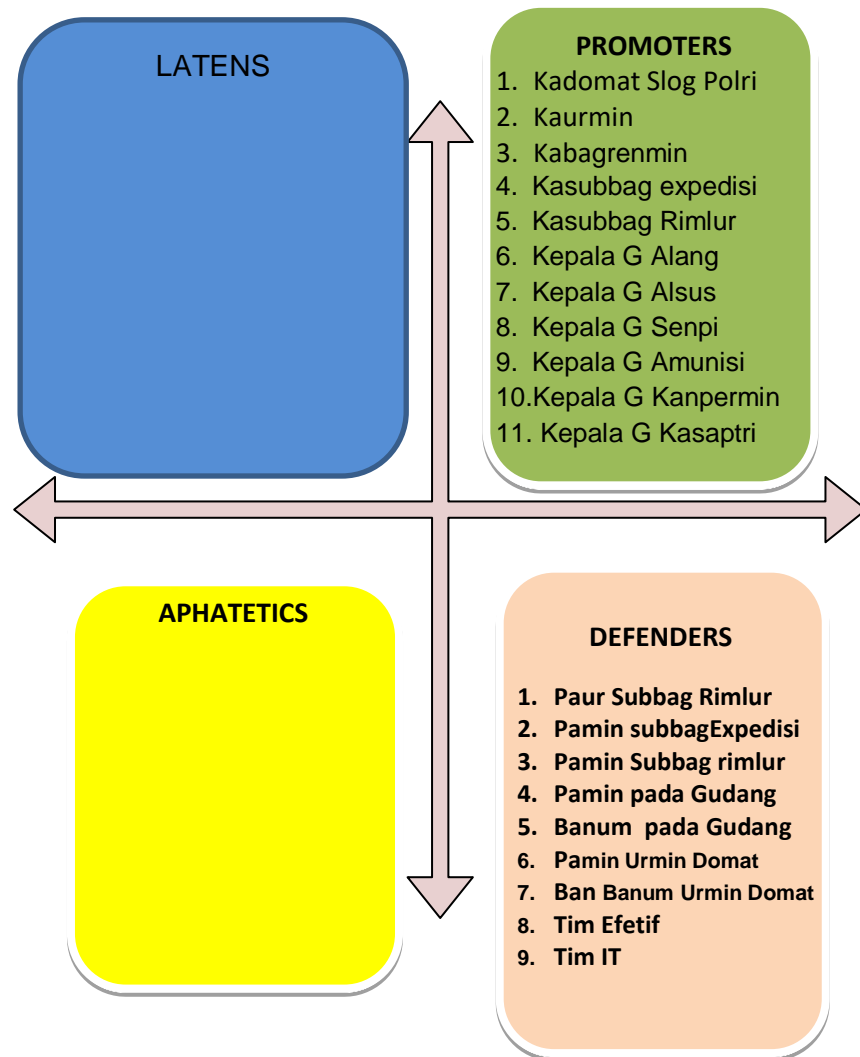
LATENS

PROMOTERS

1. Kadomat Slog Polri
2. Kaurmin
3. Kabagrenmin
4. Kasubbag expedisi
5. Kasubbag Rimlur
6. Kepala G Alang
7. Kepala G Alsus
8. Kepala G Senpi
9. Kepala G Amunisi
10. Kepala G Kanpermin
11. Kepala G Kasaptri

APHATETICS

DEFENDERS

1. Paur Subbag Rimlur
2. Pamin subbagExpedisi
3. Pamin Subbag rimlur
4. Pamin pada Gudang
5. Banum pada Gudang
6. Pamin Urmin Domat
7. Ban Banum Urmin Domat
8. Tim Efetif
9. Tim IT